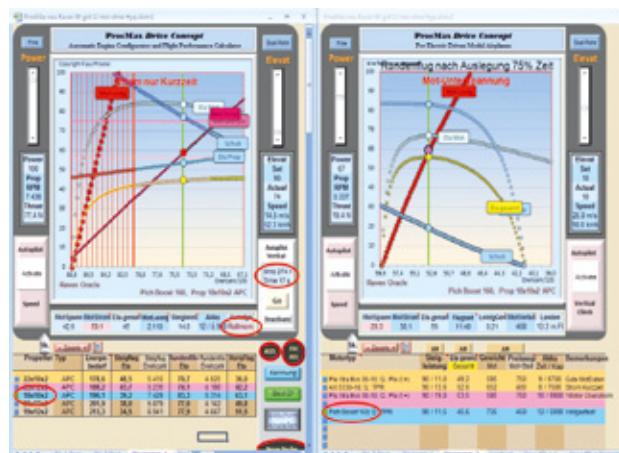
ProcMax Drive Concept

Automatic Engine Configurator and Flight Performance Calculator

Power

Elevat

Strom nur Kurzzeit

Raven Oracle

Pitch Boost 160, Prop 10x10x2 APC

Autopilot

Activate

Speed

Go

ProcMax Drive Concept

For Electric Driven Model Airplanes

Power

Elevat

Rundenflug nach Auslegung 75% Zeit

Mot-Unterspannung

Raven Oracle

Autopilot

Activate

Speed

Vertical Climb

Propeller

Typ

APC

APC

APC

APC

Motortyp

Pitch Boost 160

Bemerkungen